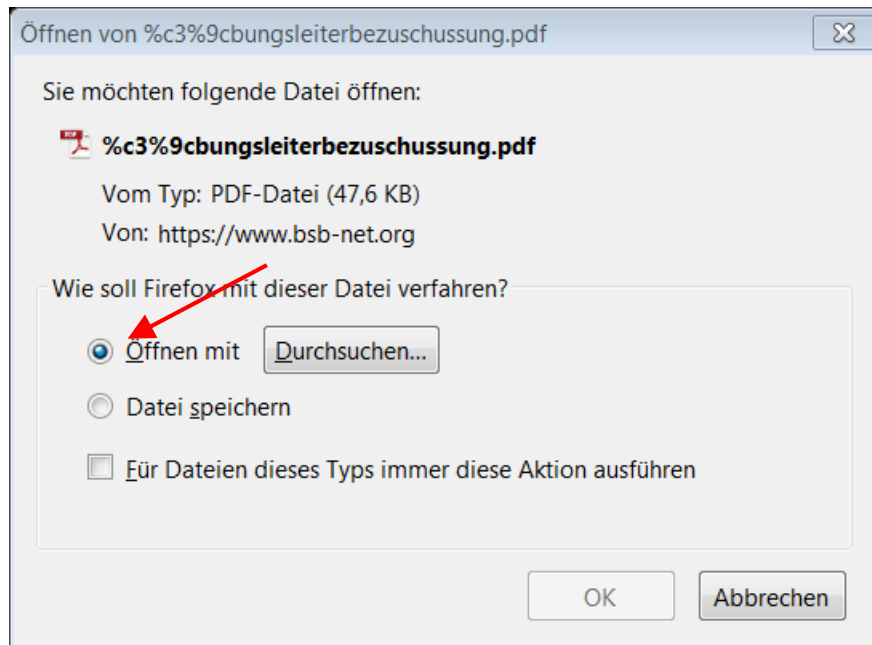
Öffnen von %c3%9cbungsleiterbezuschussung.pdf

Sie möchten folgende Datei öffnen:

%c3%9cbungsleiterbezuschussung.pdf

Vom Typ: PDF-Datei (47,6 KB)

Von: https://www.bsb-net.org

Wie soll Firefox mit dieser Datei verfahren?

Öffnen mit

Durchsuchen...

Datei speichern

Für Dateien dieses Typs immer diese Aktion ausführen

OK

Abbrechen